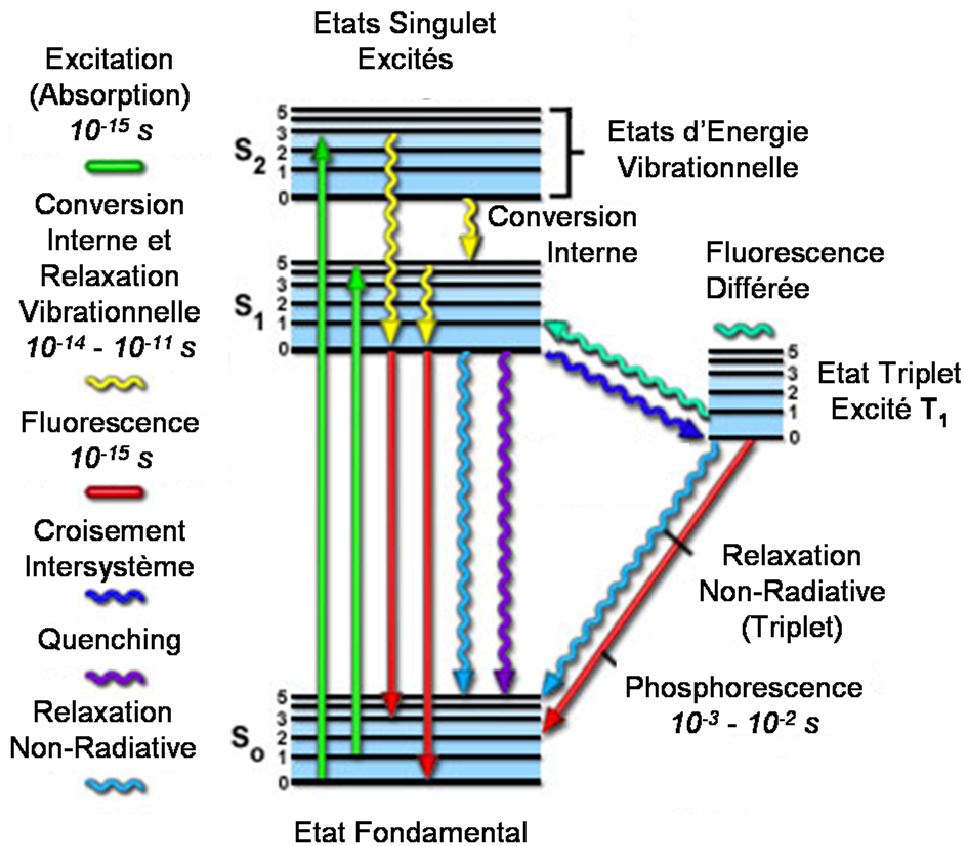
Excitation (Absorption)
$10^{-15}$ s

Conversion Interne et Relaxation Vibrationnelle
$10^{-14}$ - $10^{-11}$ s

Fluorescence
$10^{-15}$ s

Croisement Intersystème

Quenching

Relaxation Non-Radiative

Etats Singulet Excités

$S_2$
5
3
2
1
0

Etats d'Energie Vibrationnelle

Conversion Interne

$S_1$
5
3
2
1
0

Fluorescence Différée

5
3
2
1
0

Etat Triplet Excité $T_1$

Relaxation Non-Radiative (Triplet)

Phosphorescence
$10^{-3}$ - $10^{-2}$ s

$S_0$
5
3
2
1
0

Etat Fondamental